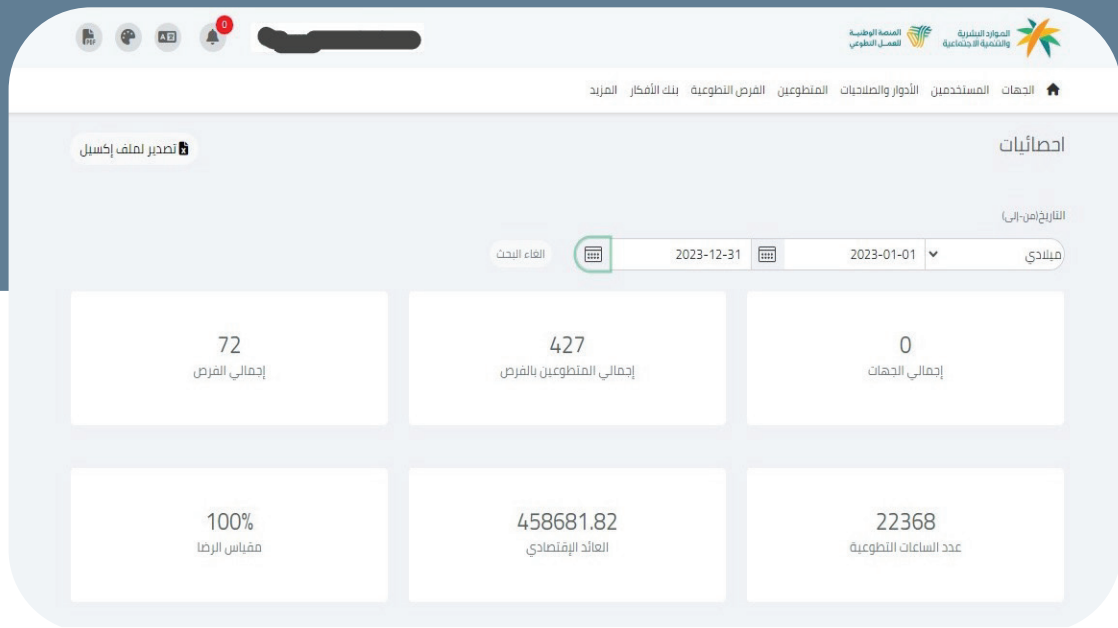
الموارد البشرية والتنمية الاجتماعية
المنصة الوطنية للعمل التطوعي

0

الجهات المستخدمين الأدوار والصلاحيات المتطوعين الفرص التطوعية بنك الأفكار المزيد

احصائيات

تصدير لملف إكسيل

التاريخ(من-إلى)

ميلادي 2023-01-01 2023-12-31 الغاء البحث

0
إجمالي الجهات

427
إجمالي المتطوعين بالفرص

72
إجمالي الفرص

22368
عدد الساعات التطوعية

458681.82
العائد الإقتصادي

100%
مقياس الرضا